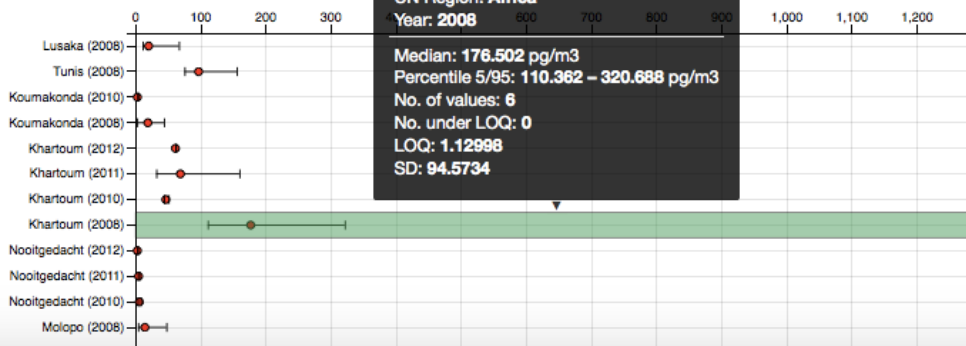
0 100 200 300 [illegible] 700 800 900 1,000 1,100 1,200

UN Region: Africa
Year: 2008

Median: 176.502 pg/m3
Percentile 5/95: 110.362 – 320.688 pg/m3
No. of values: 6
No. under LOQ: 0
LOQ: 1.12998
SD: 94.5734

Lusaka (2008)
Tunis (2008)
Koumakonda (2010)
Koumakonda (2008)
Khartoum (2012)
Khartoum (2011)
Khartoum (2010)
Khartoum (2008)
Nooitgedacht (2012)
Nooitgedacht (2011)
Nooitgedacht (2010)
Molopo (2008)